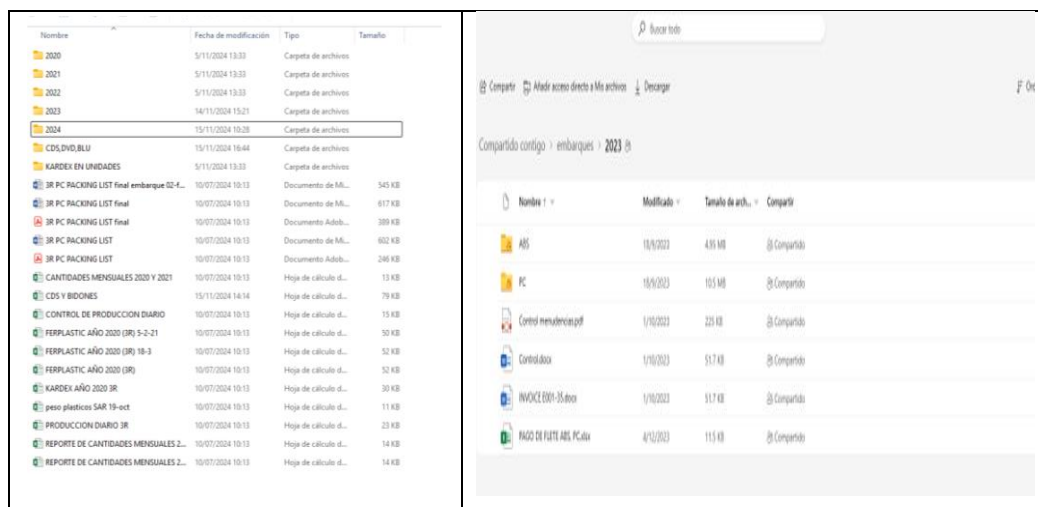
| Nombre | Fecha de modificación | Tipo | Tamaño |
|---|---|---|---|
| 2020 | 5/11/2024 13:33 | Carpeta de archivos | |
| 2021 | 5/11/2024 13:33 | Carpeta de archivos | |
| 2022 | 5/11/2024 13:33 | Carpeta de archivos | |
| 2023 | 14/11/2024 15:21 | Carpeta de archivos | |
| 2024 | 15/11/2024 10:28 | Carpeta de archivos | |
| CDS,DVD,BLU | 15/11/2024 16:44 | Carpeta de archivos | |
| KARDEX EN UNIDADES | 5/11/2024 13:33 | Carpeta de archivos | |
| 3R PC PACKING LIST final embarque 02-f... | 10/07/2024 10:13 | Documento de Mi... | 345 KB |
| 3R PC PACKING LIST final | 10/07/2024 10:13 | Documento de Mi... | 617 KB |
| 3R PC PACKING LIST final | 10/07/2024 10:13 | Documento Adob... | 389 KB |
| 3R PC PACKING LIST | 10/07/2024 10:13 | Documento de Mi... | 602 KB |
| 3R PC PACKING LIST | 10/07/2024 10:13 | Documento Adob... | 246 KB |
| CANTIDADES MENSUALES 2020 Y 2021 | 10/07/2024 10:13 | Hoja de cálculo d... | 13 KB |
| CDS Y BIDONES | 15/11/2024 14:14 | Hoja de cálculo d... | 79 KB |
| CONTROL DE PRODUCCION DIARIO | 10/07/2024 10:13 | Hoja de cálculo d... | 15 KB |
| FERPLASTIC AÑO 2020 (3R) 5-2-21 | 10/07/2024 10:13 | Hoja de cálculo d... | 50 KB |
| FERPLASTIC AÑO 2020 (3R) 18-3 | 10/07/2024 10:13 | Hoja de cálculo d... | 52 KB |
| FERPLASTIC AÑO 2020 (3R) | 10/07/2024 10:13 | Hoja de cálculo d... | 52 KB |
| KARDEX AÑO 2020 3R | 10/07/2024 10:13 | Hoja de cálculo d... | 30 KB |
| peso plasticos SAR 19-oct | 10/07/2024 10:13 | Hoja de cálculo d... | 11 KB |
| PRODUCCION DIARIO 3R | 10/07/2024 10:13 | Hoja de cálculo d... | 23 KB |
| REPORTE DE CANTIDADES MENSUALES 2... | 10/07/2024 10:13 | Hoja de cálculo d... | 14 KB |
| REPORTE DE CANTIDADES MENSUALES 2... | 10/07/2024 10:13 | Hoja de cálculo d... | 14 KB |

Buscar todo

Compartir Añadir acceso directo a Mis archivos Descargar

Compartido contigo > embarques > 2023

| Nombre | Modificado | Tamaño de arch... | Compartir |
|---|---|---|---|
| ABS | 18/9/2023 | 4.95 MB | Compartido |
| PC | 18/9/2023 | 10.5 MB | Compartido |
| Control menudencias.pdf | 1/10/2023 | 225 KB | Compartido |
| Control.docx | 1/10/2023 | 51.7 KB | Compartido |
| INVOICE E001-35.docx | 1/10/2023 | 51.7 KB | Compartido |
| PAGO DE FLETE ABS, PC.xlsx | 4/12/2023 | 11.5 KB | Compartido |